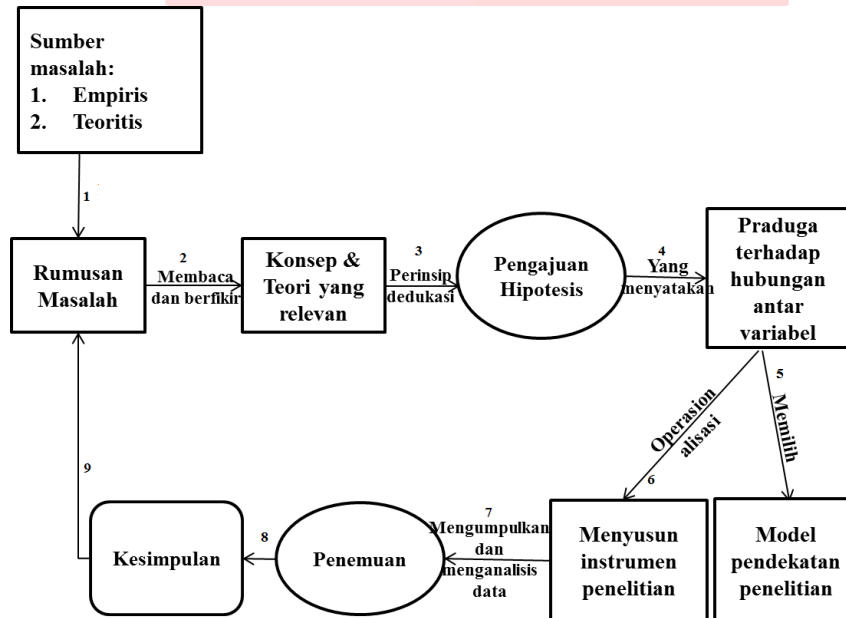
Sumber masalah:
1. Empiris
2. Teoritis

1

Rumusan Masalah

2
Membaca dan berfikir

Konsep & Teori yang relevan

3
Perinsip dedukasi

Pengajuan Hipotesis

4
Yang menyatakan

Praduga terhadap hubungan antar variabel

5
Memilih

Operasion alisasi
6

Model pendekatan penelitian

Menyusun instrumen penelitian

7
Mengumpulkan dan menganalisis data

Penemuan

8

Kesimpulan

9